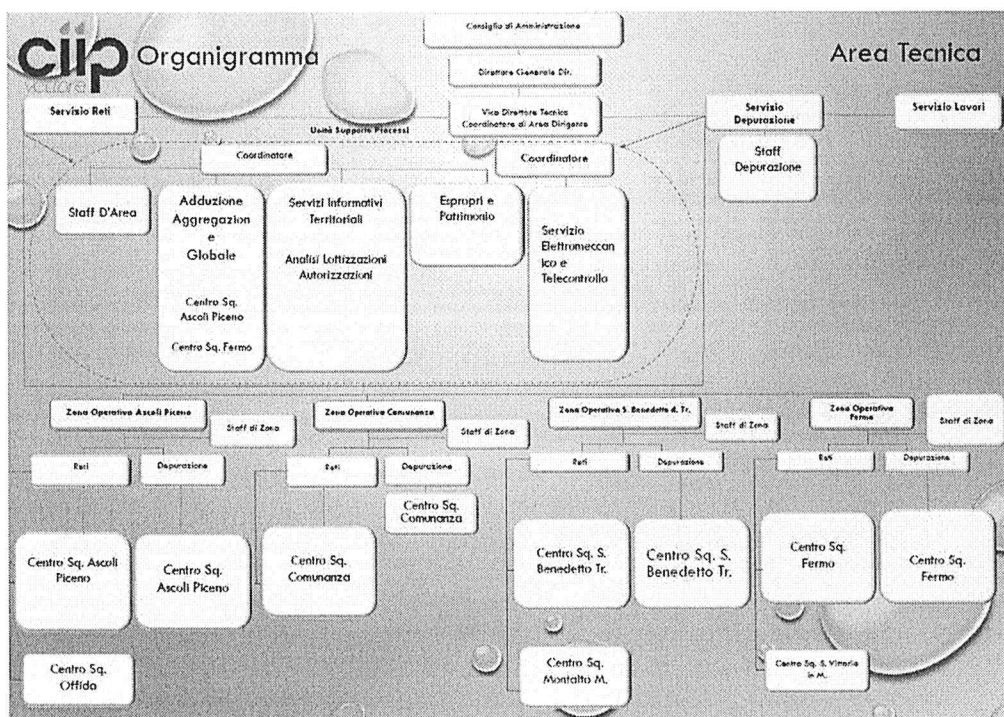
ciip vettore Organigramma

Area Tecnica

Consiglio di Amministrazione

Direttore Generale Dir.

Vice Direttore Tecnico Coordinatore di Area Dirigente

Servizio Reti

Unità Supporto Processi

Servizio Depurazione

Servizio Lavori

Staff Depurazione

Coordinatore

Coordinatore

Staff D'Area

Adduzione Aggregazion e Globale

Centro Sq. Ascoli Piceno

Centro Sq. Fermo

Servizi Informativi Territoriali

Analisi Lottizzazioni Autorizzazioni

Espropri e Patrimonio

Servizio Elettromeccanico e Telecontrollo

Zona Operativa Ascoli Piceno

Staff di Zona

Reti

Depurazione

Centro Sq. Ascoli Piceno

Centro Sq. Ascoli Piceno

Centro Sq. Offida

Zona Operativa Comunanza

Staff di Zona

Reti

Depurazione

Centro Sq. Comunanza

Centro Sq. Comunanza

Zona Operativa S. Benedetto d. Tr.

Staff di Zona

Reti

Depurazione

Centro Sq. S. Benedetto Tr.

Centro Sq. S. Benedetto Tr.

Centro Sq. Montalto M.

Zona Operativa Fermo

Staff di Zona

Reti

Depurazione

Centro Sq. Fermo

Centro Sq. Fermo

Centro Sq. S. Vittoria in M.